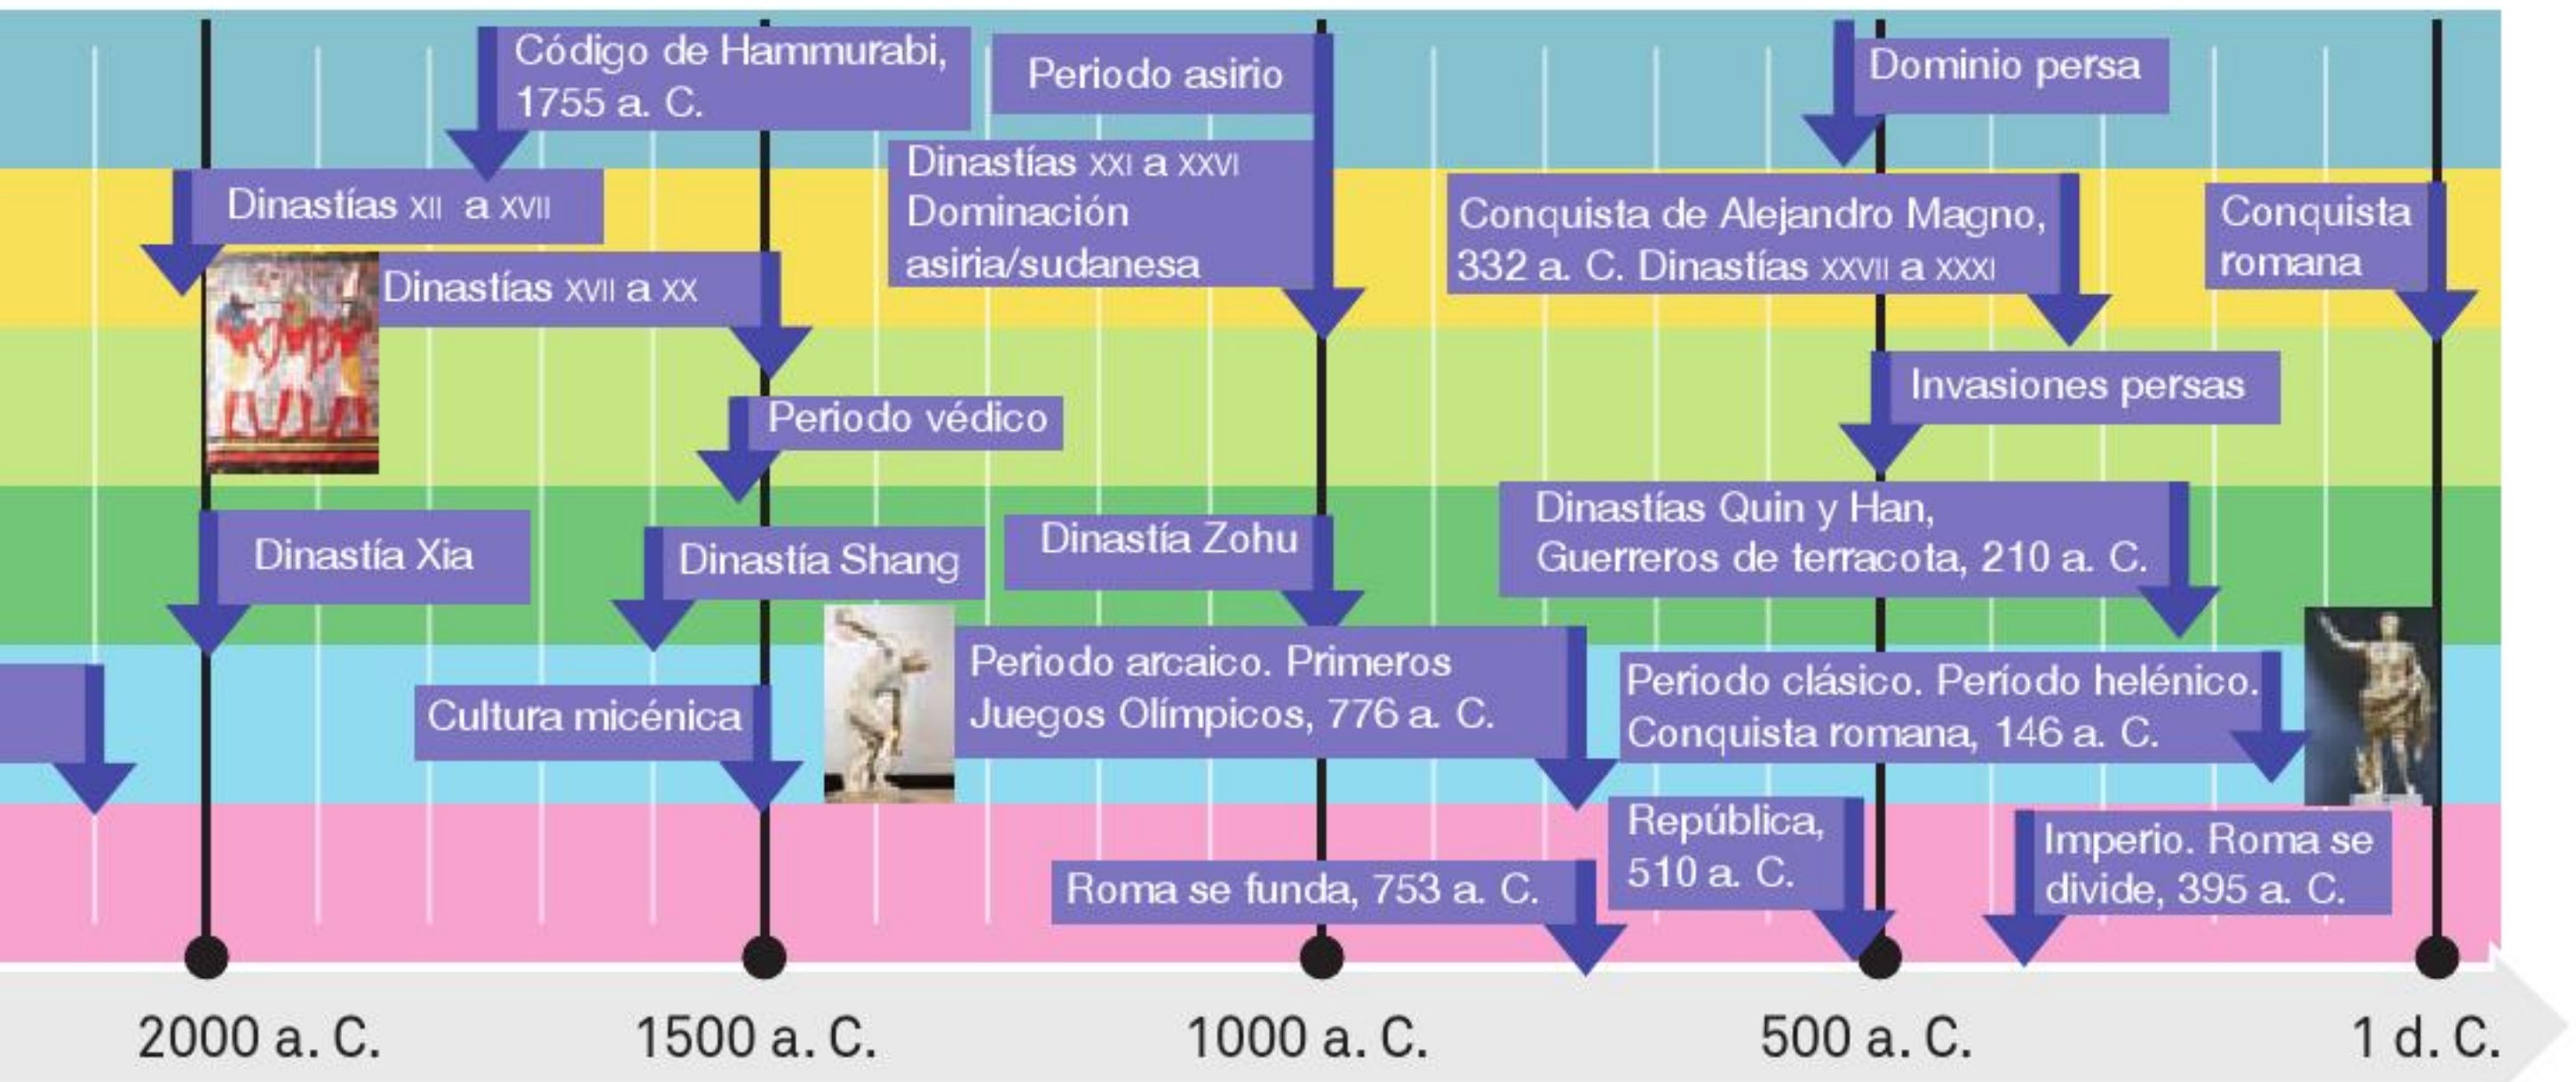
Código de Hammurabi, 1755 a. C.

Periodo asirio

Dominio persa

Dinastías XII a XVII

Dinastías XXI a XXVI Dominación asiria/sudanesa

Conquista de Alejandro Magno, 332 a. C. Dinastías XXVII a XXXI

Conquista romana

Dinastías XVII a XX

Invasiones persas

Periodo védico

Dinastías Quin y Han, Guerreros de terracota, 210 a. C.

Dinastía Xia

Dinastía Shang

Dinastía Zohu

Periodo arcaico. Primeros Juegos Olímpicos, 776 a. C.

Cultura micénica

Periodo clásico. Período helénico. Conquista romana, 146 a. C.

República, 510 a. C.

Imperio. Roma se divide, 395 a. C.

Roma se funda, 753 a. C.

2000 a. C.

1500 a. C.

1000 a. C.

500 a. C.

1 d. C.